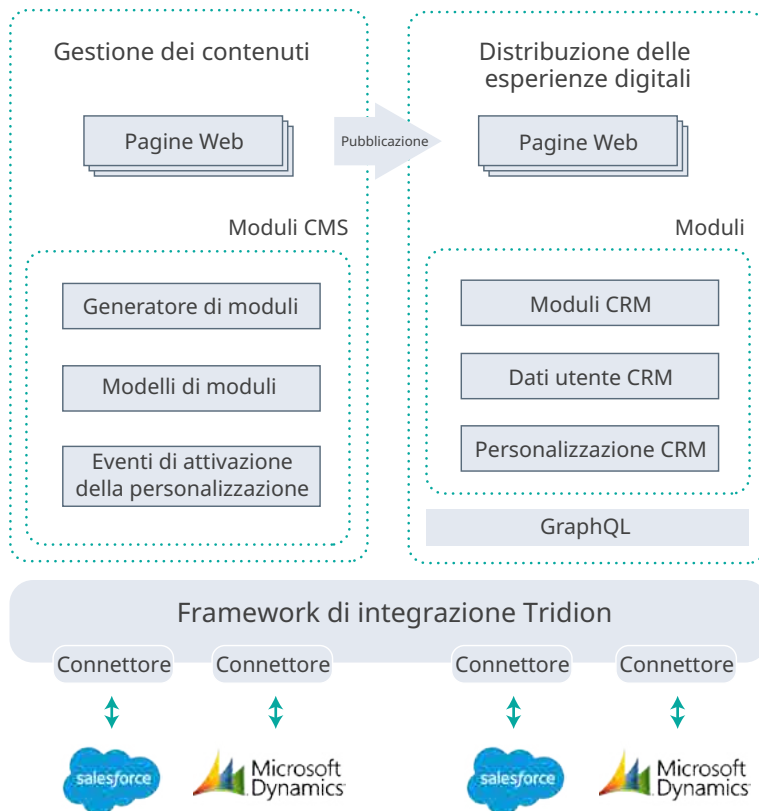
Gestione dei contenuti

Pagine Web

Pubblicazione

Distribuzione delle esperienze digitali

Pagine Web

Moduli CMS

Generatore di moduli

Modelli di moduli

Eventi di attivazione della personalizzazione

Moduli

Moduli CRM

Dati utente CRM

Personalizzazione CRM

GraphQL

Framework di integrazione Tridion

Connettore

Connettore

Connettore

Connettore

salesforce

Microsoft Dynamics

salesforce

Microsoft Dynamics